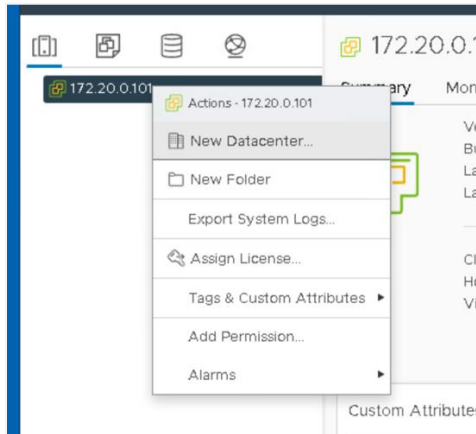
172.20.0.101

Actions - 172.20.0.101

New Datacenter...

New Folder

Export System Logs...

Assign License...

Tags & Custom Attributes

Add Permission...

Alarms

172.20.0.1

Summary

Mon

Ve

Bu

La

La

Cl

H

Vi

Custom Attribute